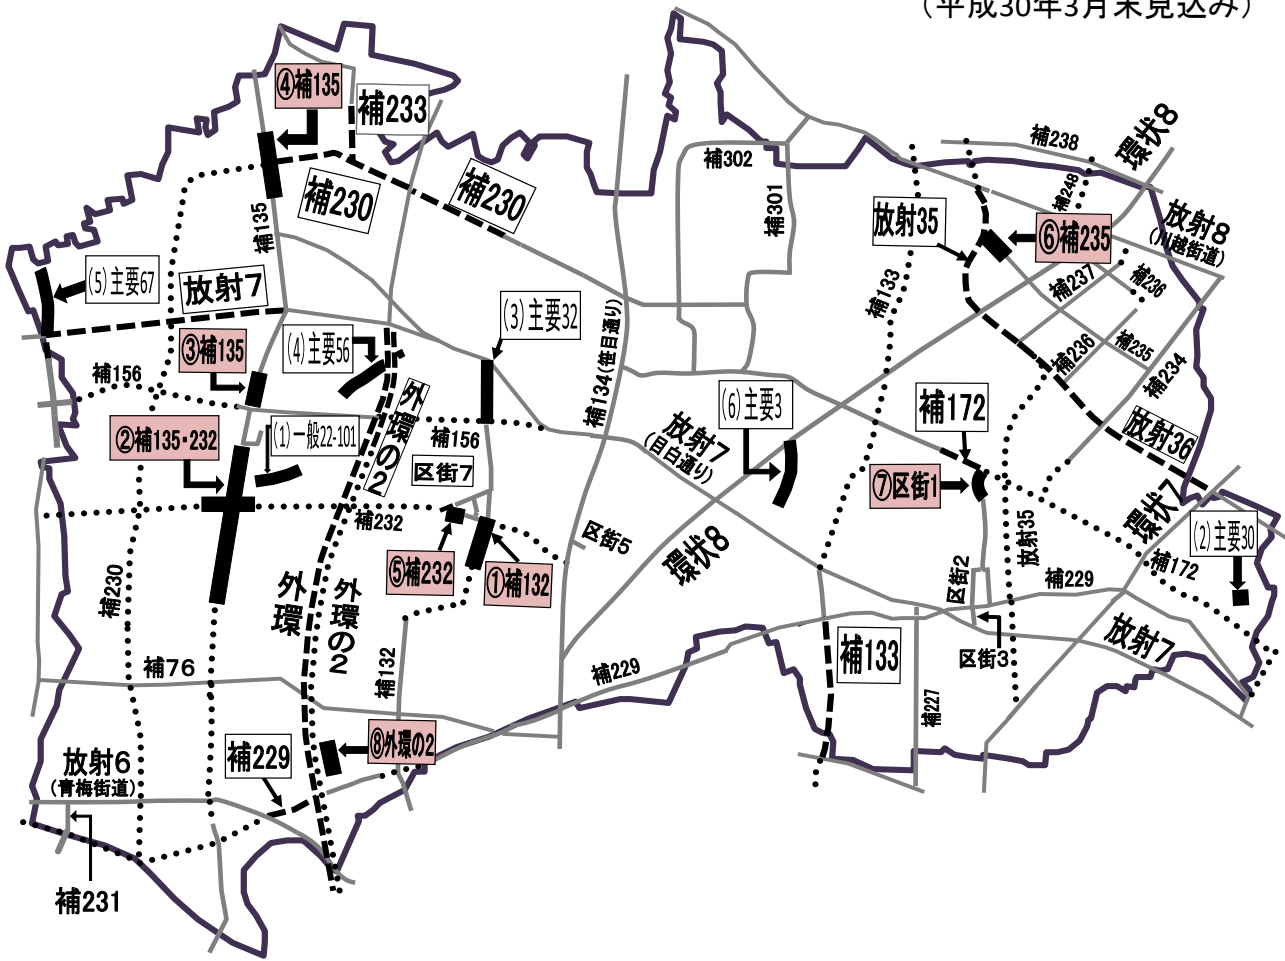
（平成30年3月末見込み）

④補135
補233
補230
補230
補135
補302
補301
補238
環状8
補248
放射35
⑥補235
放射8
(川越街道)
補237
補236
(5)主要67
放射7
③補135
(4)主要56
(3)主要32
補134(笹目通り)
補133
補236
補235
補234
補156
外環の2
補156
(6)主要3
補172
放射36
②補135・232
(1)一般22-101
区街7
放射7
(目白通り)
⑦区街1
環状7
補232
⑤補232
①補132
区街5
環状8
区街2
放射35
(2)主要30
補172
補229
補230
外環
外環の2
補133
区街3
放射7
補76
補132
補229
補227
放射6
(青梅街道)
補229
⑧外環の2
補231